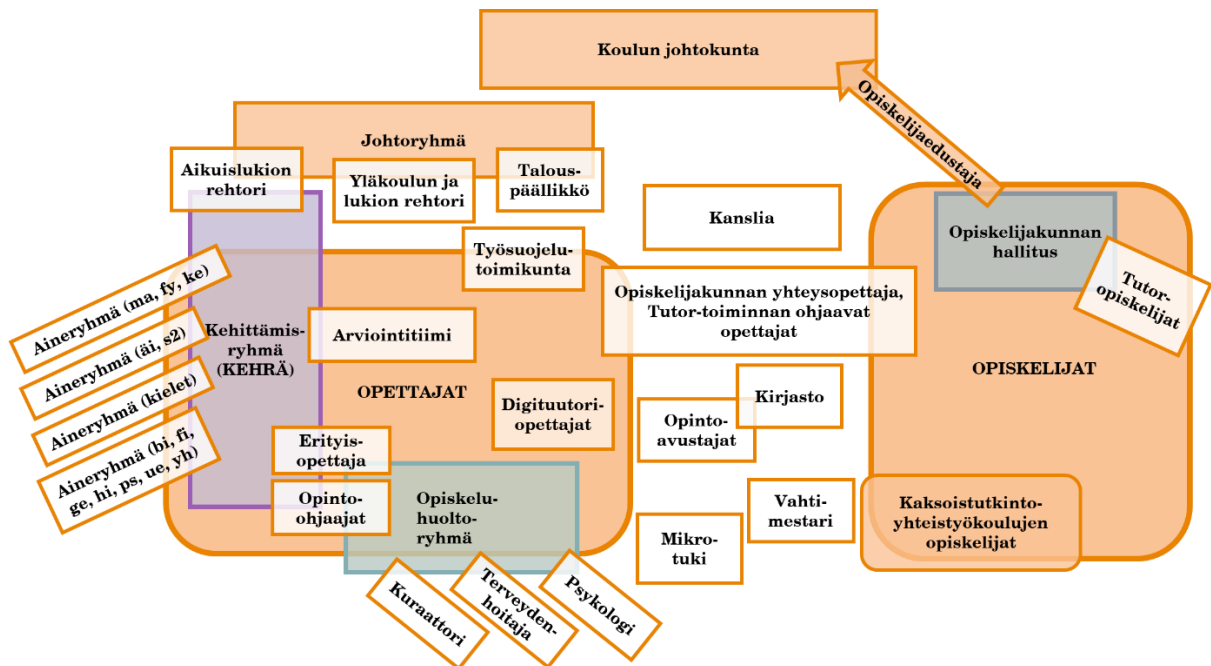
Koulun johtokunta

Opiskelijaedustaja

Johtoryhmä

Aikuislukion rehtori

Yläkoulun ja lukion rehtori

Talouspäällikkö

Kanslia

Opiskelijakunnan hallitus

Tutor-opiskelijat

Työsuojelutoimikunta

Opiskelijakunnan yhteysopettaja, Tutor-toiminnan ohjaavat opettajat

Aineryhmä (ma, fy, ke)

Aineryhmä (äi, s2)

Aineryhmä (kielet)

Aineryhmä (bi, fi, ge, hi, ps, ue, yh)

Kehittämisryhmä (KEHRÄ)

Arviointitiimi

OPETTAJAT

Digituutoriopettajat

Kirjasto

Opintoavustajat

OPISKELIJAT

Erityisopettaja

Opintoohjaajat

Opiskeluhuoltoryhmä

Vahtimestari

Mikrotuki

Kaksoistutkintoyhteistyökoulujen opiskelijat

Kuraattori

Terveydenhoitaja

Psykologi